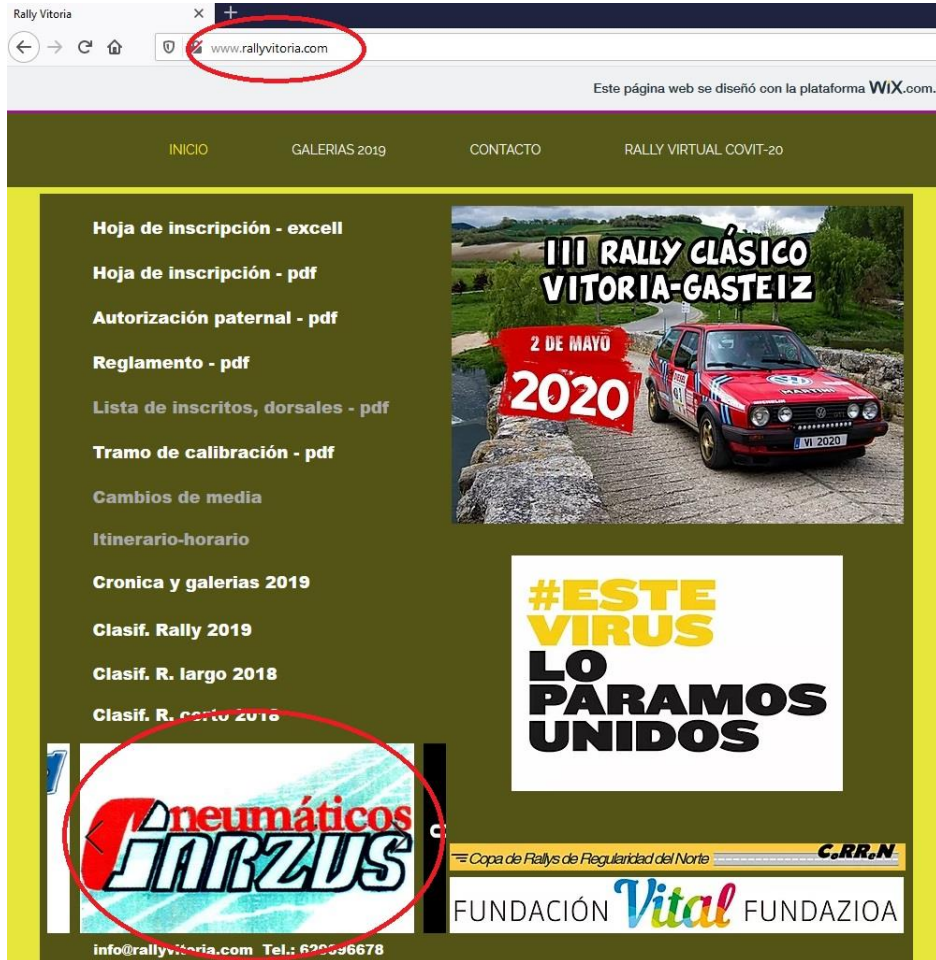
Rally Vitoria

www.rallyvitoria.com

Este página web se diseñó con la plataforma WiX.com.

INICIO GALERIAS 2019 CONTACTO RALLY VIRTUAL COVIT-20

Hoja de inscripción - excell

Hoja de inscripción - pdf

Autorización paternal - pdf

Reglamento - pdf

Lista de inscritos, dorsales - pdf

Tramo de calibración - pdf

Cambios de media

Itinerario-horario

Cronica y galerias 2019

Clasif. Rally 2019

Clasif. R. largo 2018

Clasif. R. corto 2018

III RALLY CLÁSICO VITORIA-GASTEIZ

2 DE MAYO 2020

VI 2020

#ESTE VIRUS LO PARAMOS UNIDOS

Neumáticos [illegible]

Copa de Rallys de Regularidad del Norte C.RR.N.

FUNDACIÓN Vital FUNDAZIOA

info@rallyvitoria.com Tel.: 62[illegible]6678